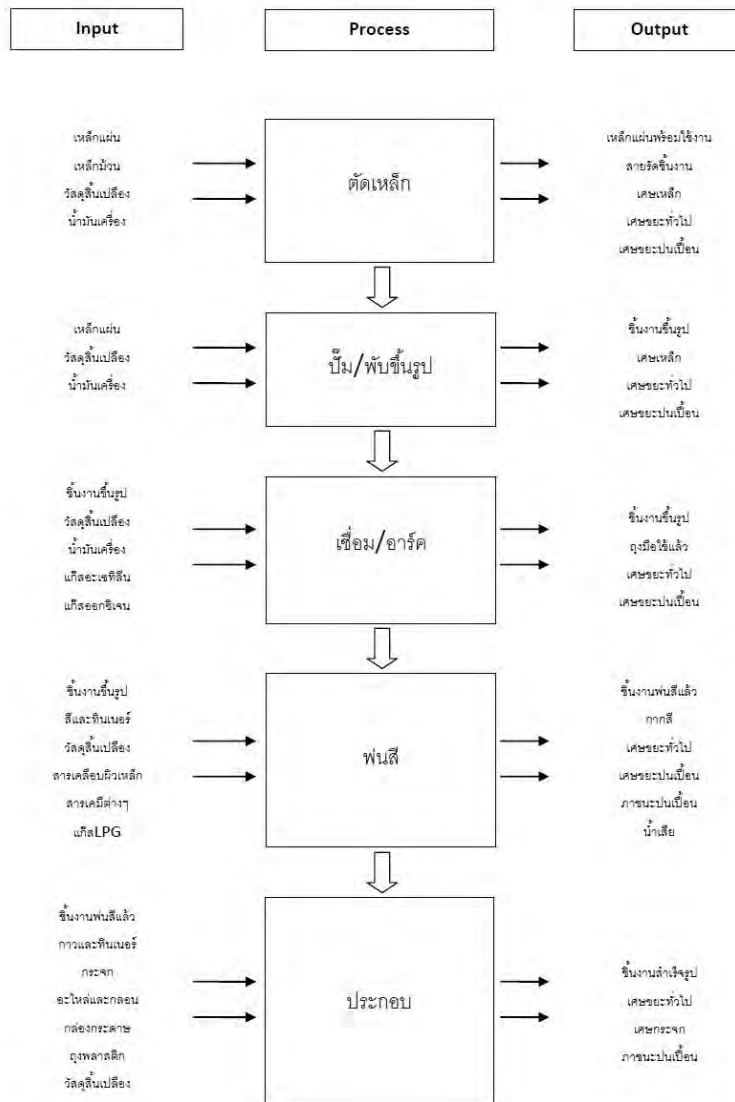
Input

Process

Output

เหล็กแผ่น
เหล็กม้วน
วัสดุสิ้นเปลือง
น้ำมันเครื่อง

ตัดเหล็ก

เหล็กแผ่นพร้อมใช้งาน
สายรัดชิ้นงาน
เศษเหล็ก
เศษขยะทั่วไป
เศษขยะปนเปื้อน

เหล็กแผ่น
วัสดุสิ้นเปลือง
น้ำมันเครื่อง

ปั๊ม/พับขึ้นรูป

ชิ้นงานขึ้นรูป
เศษเหล็ก
เศษขยะทั่วไป
เศษขยะปนเปื้อน

ชิ้นงานขึ้นรูป
วัสดุสิ้นเปลือง
น้ำมันเครื่อง
แก๊สอะเซทิลีน
แก๊สออกซิเจน

เชื่อม/อาร์ค

ชิ้นงานขึ้นรูป
ถุงมือใช้แล้ว
เศษขยะทั่วไป
เศษขยะปนเปื้อน

ชิ้นงานขึ้นรูป
สีและทินเนอร์
วัสดุสิ้นเปลือง
สารเคลือบผิวเหล็ก
สารเคมีต่างๆ
แก๊สLPG

พ่นสี

ชิ้นงานพ่นสีแล้ว
กากสี
เศษขยะทั่วไป
เศษขยะปนเปื้อน
ภาชนะปนเปื้อน
น้ำเสีย

ชิ้นงานพ่นสีแล้ว
กาวและทินเนอร์
กระจก
อะไหล่และกลอน
กล่องกระดาษ
ถุงพลาสติก
วัสดุสิ้นเปลือง

ประกอบ

ชิ้นงานสำเร็จรูป
เศษขยะทั่วไป
เศษกระจก
ภาชนะปนเปื้อน